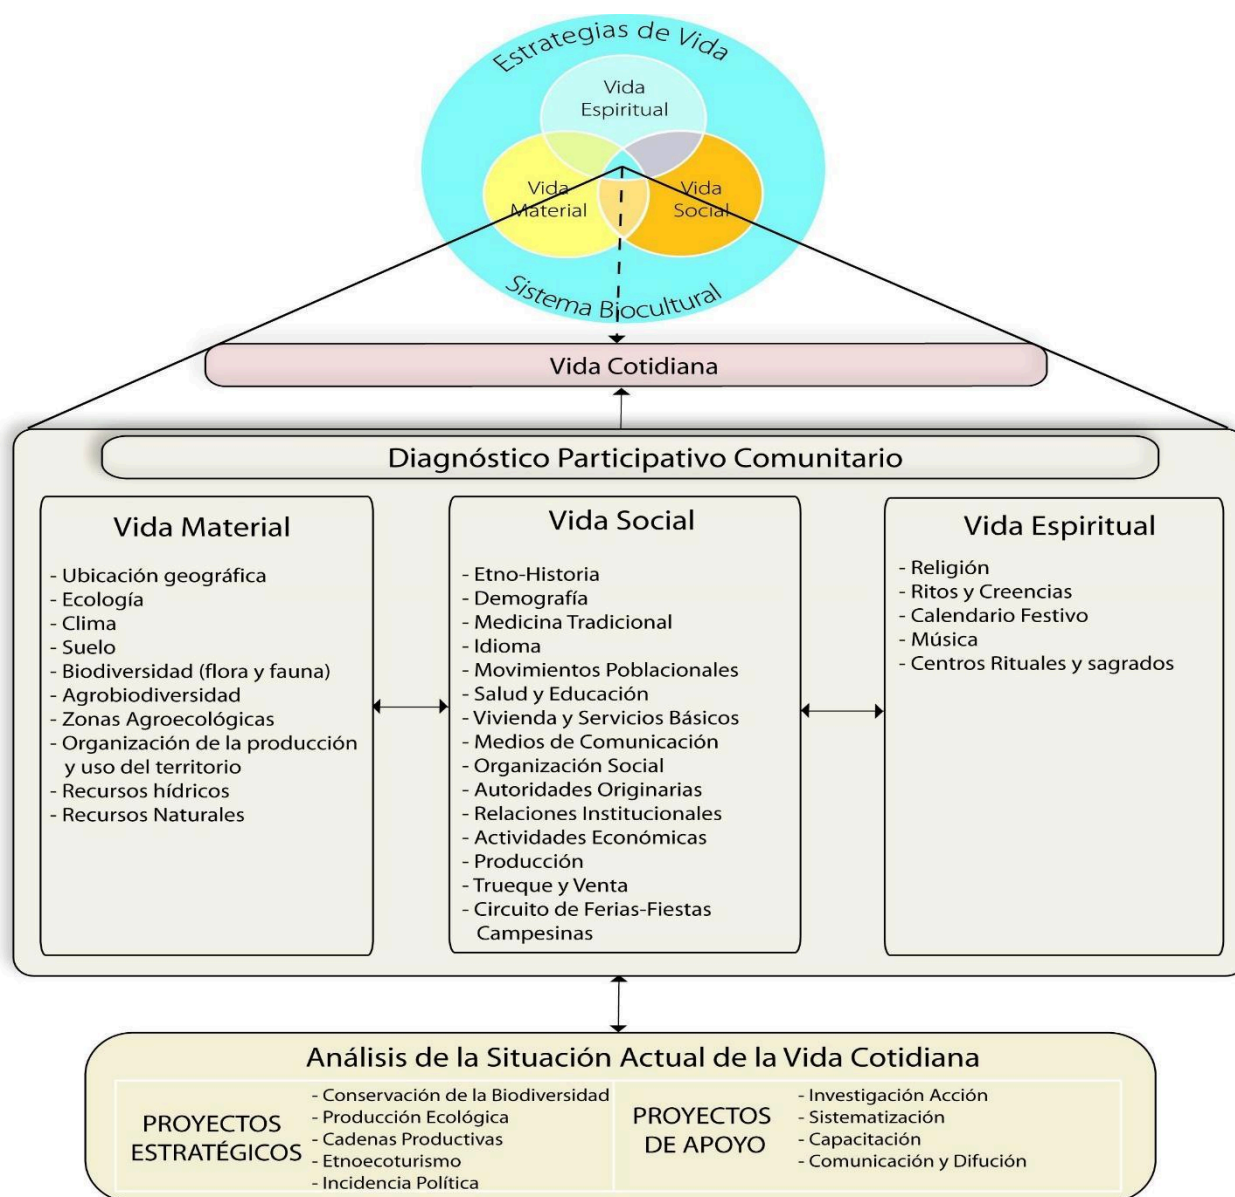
Estrategias de Vida

Vida Espiritual

Vida Material

Vida Social

Sistema Biocultural

Vida Cotidiana

Diagnóstico Participativo Comunitario

Vida Material
- Ubicación geográfica
- Ecología
- Clima
- Suelo
- Biodiversidad (flora y fauna)
- Agrobiodiversidad
- Zonas Agroecológicas
- Organización de la producción y uso del territorio
- Recursos hídricos
- Recursos Naturales

Vida Social
- Etno-Historia
- Demografía
- Medicina Tradicional
- Idioma
- Movimientos Poblacionales
- Salud y Educación
- Vivienda y Servicios Básicos
- Medios de Comunicación
- Organización Social
- Autoridades Originarias
- Relaciones Institucionales
- Actividades Económicas
- Producción
- Trueque y Venta
- Circuito de Ferias-Fiestas Campesinas

Vida Espiritual
- Religión
- Ritos y Creencias
- Calendario Festivo
- Música
- Centros Rituales y sagrados

Análisis de la Situación Actual de la Vida Cotidiana

PROYECTOS ESTRATÉGICOS
- Conservación de la Biodiversidad
- Producción Ecológica
- Cadenas Productivas
- Etnoecoturismo
- Incidencia Política

PROYECTOS DE APOYO
- Investigación Acción
- Sistematización
- Capacitación
- Comunicación y Difución